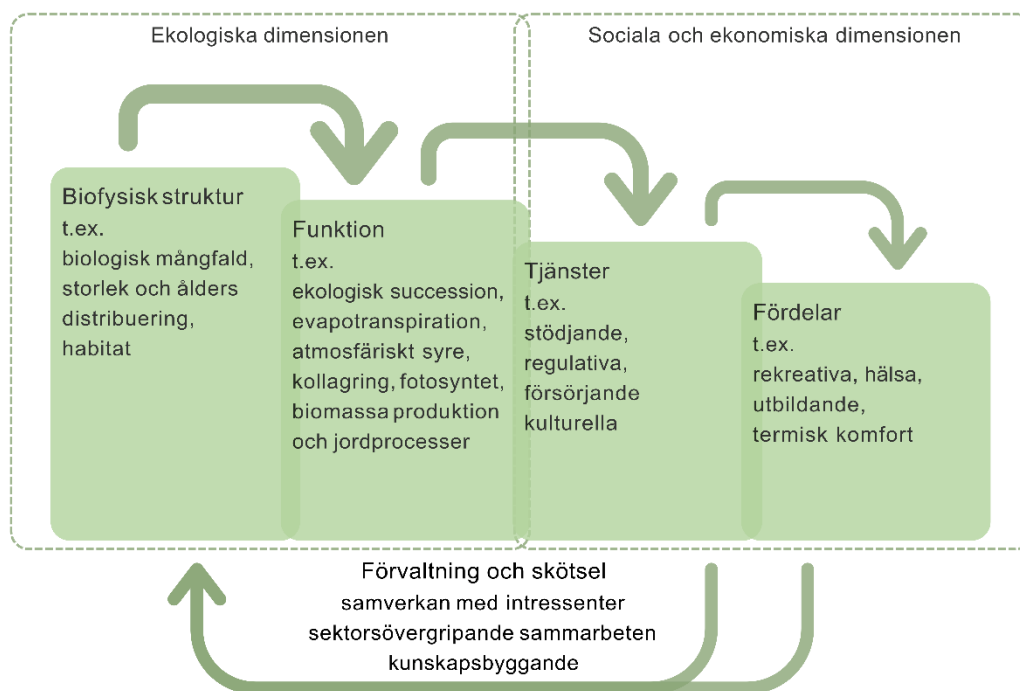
Ekologiska dimensionen

Sociala och ekonomiska dimensionen

Biofysisk struktur
t.ex.
biologisk mångfald, storlek och ålders distribuering, habitat

Funktion
t.ex.
ekologisk succession, evapotranspiration, atmosfäriskt syre, kollagring, fotosyntet, biomassa produktion och jordprocesser

Tjänster
t.ex.
stödjande, regulativa, försörjande kulturella

Fördelar
t.ex.
rekreativa, hälsa, utbildande, termisk komfort

Förvaltning och skötsel
samverkan med intressenter
sektorsövergripande sammarbeten
kunskapsbyggande